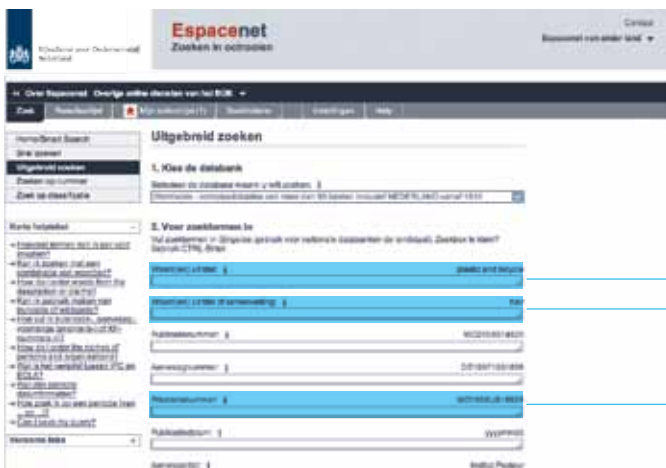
Rijksdienst voor Ondernemend Nederland

Espacenet
Zoeken in octrooien

Contact
Espacenet van ander land

Over Espacenet   Overige online diensten van het EOB

Zoek   Resultaatlijst   Mijn octrooilijst (1)   Zoekhistorie   Instellingen   Help

Home/Smart Search
Snel zoeken
Uitgebreid zoeken
Zoeken op nummer
Zoek op classificatie

Korte helptekst
Hoeveel termen kan ik per veld invullen?
Kan ik zoeken met een combinatie van woorden?
How do I enter words from the description or claims?
Kan ik gebruik maken van Booleans of wildcards?
Hoe zoek ik publicatie-, aanvraag-, voorrangs- en NPL-nummers in?
How do I enter the names of persons and organisations?
Wat is het verschil tussen IPC en ECLA?
Hoe zoek ik op publicatiedatum?
Hoe zoek ik op een periode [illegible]
Can I save my query?

Verwante links

Uitgebreid zoeken

1. Kies de databank

Selecteer de database waarin u wilt zoeken: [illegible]
Worldwide - octrooipublicaties van meer dan 90 landen inclusief NEDERLAND vanaf 1850

2. Voer zoektermen in

Vul zoektermen in (bij elke veld...) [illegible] Zoekbox is klein? Gebruik CTRL-Enter.

Woord(en) in titel: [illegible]   plastic and bicycle

Woord(en) in titel of samenvatting: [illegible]   hair

Publicatienummer: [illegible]   WO2008014520

Aanvraagnummer: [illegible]   DE19971031999

Prioriteitsnummer: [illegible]   WO1995US15925

Publicatiedatum: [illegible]   yyyymmdd

Aanvrager(s): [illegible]   Institut Pasteur